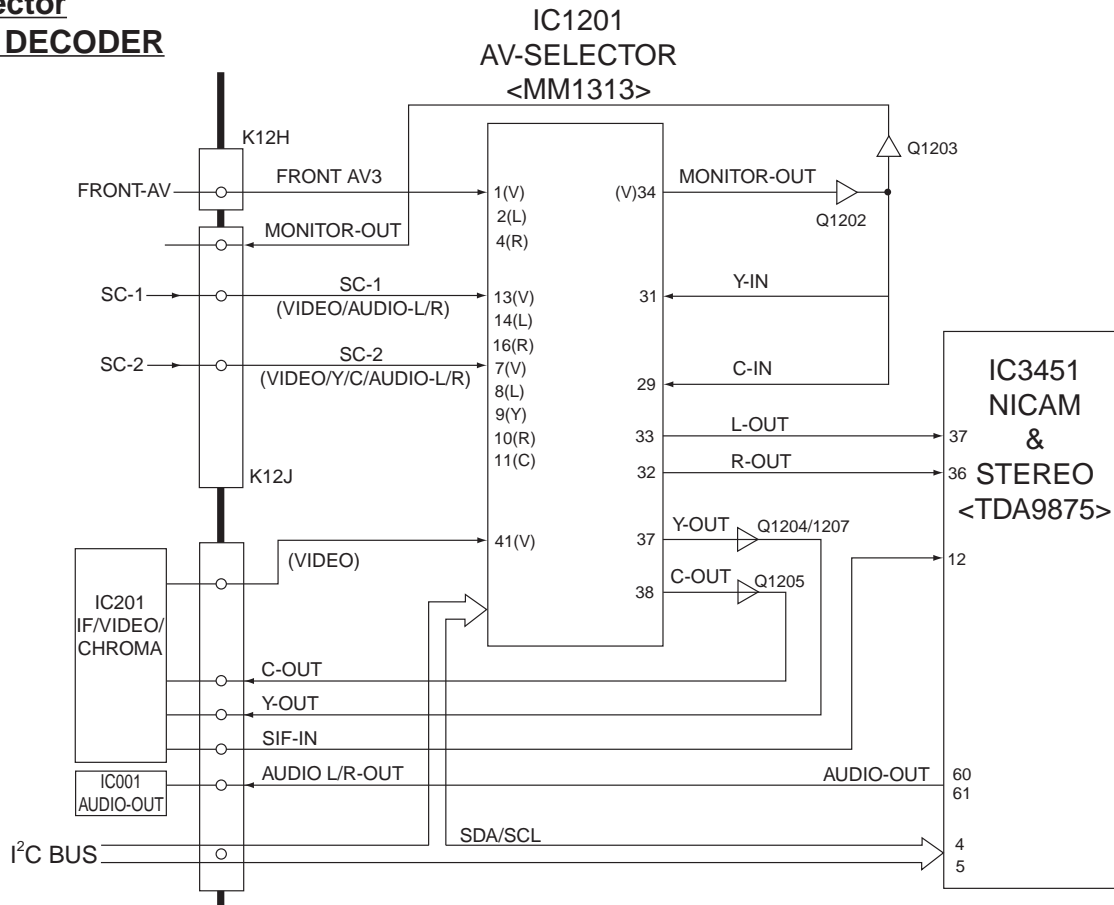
ector
DECODER

IC1201
AV-SELECTOR
<MM1313>

K12H
Q1203
FRONT-AV
FRONT AV3
1(V)
(V)34
MONITOR-OUT
2(L)
Q1202
MONITOR-OUT
4(R)
SC-1
SC-1
(VIDEO/AUDIO-L/R)
13(V)
14(L)
31
Y-IN
16(R)
SC-2
SC-2
(VIDEO/Y/C/AUDIO-L/R)
7(V)
8(L)
29
C-IN
9(Y)
10(R)
33
L-OUT
11(C)
32
R-OUT
K12J

IC3451
NICAM
&
STEREO
<TDA9875>
37
36

41(V)
37
Y-OUT
Q1204/1207
(VIDEO)
12
38
C-OUT
Q1205
IC201
IF/VIDEO/
CHROMA
C-OUT
Y-OUT
SIF-IN
IC001
AUDIO-OUT
AUDIO L/R-OUT
AUDIO-OUT
60
61
SDA/SCL
$I^2C$ BUS
4
5